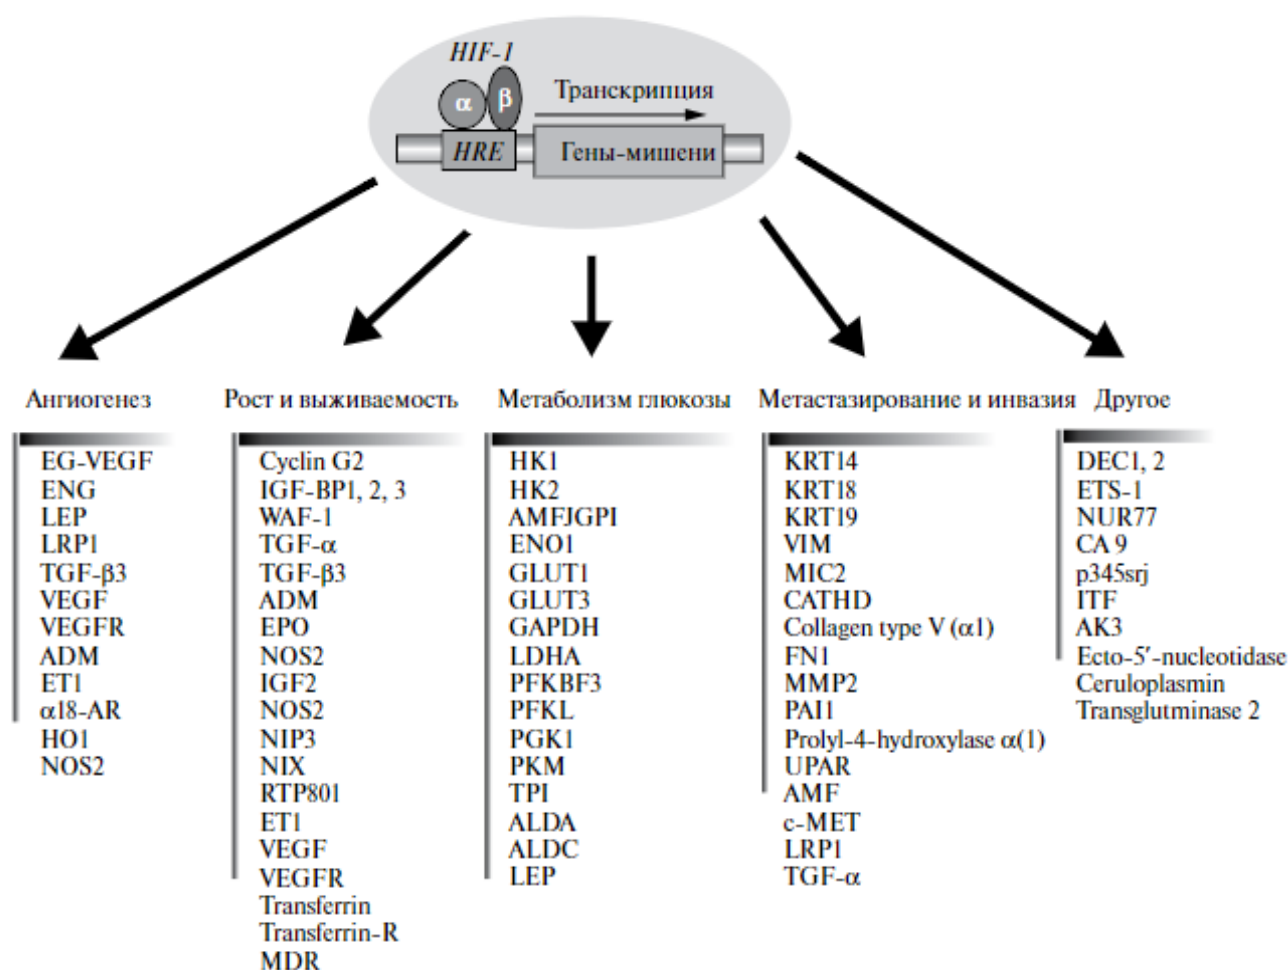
HIF-1

α β

Транскрипция

HRE

Гены-мишени

Ангиогенез

EG-VEGF
ENG
LEP
LRP1
TGF-β3
VEGF
VEGFR
ADM
ET1
α18-AR
HO1
NOS2

Рост и выживаемость

Cyclin G2
IGF-BP1, 2, 3
WAF-1
TGF-α
TGF-β3
ADM
EPO
NOS2
IGF2
NOS2
NIP3
NIX
RTP801
ET1
VEGF
VEGFR
Transferrin
Transferrin-R
MDR

Метаболизм глюкозы

HK1
HK2
AMFJGPI
ENO1
GLUT1
GLUT3
GAPDH
LDHA
PFKBF3
PFKL
PGK1
PKM
TPI
ALDA
ALDC
LEP

Метастазирование и инвазия

KRT14
KRT18
KRT19
VIM
MIC2
CATHD
Collagen type V (α1)
FN1
MMP2
PAI1
Prolyl-4-hydroxylase α(1)
UPAR
AMF
c-MET
LRP1
TGF-α

Другое

DEC1, 2
ETS-1
NUR77
CA 9
p345srj
ITF
AK3
Ecto-5′-nucleotidase
Ceruloplasmin
Transglutminase 2